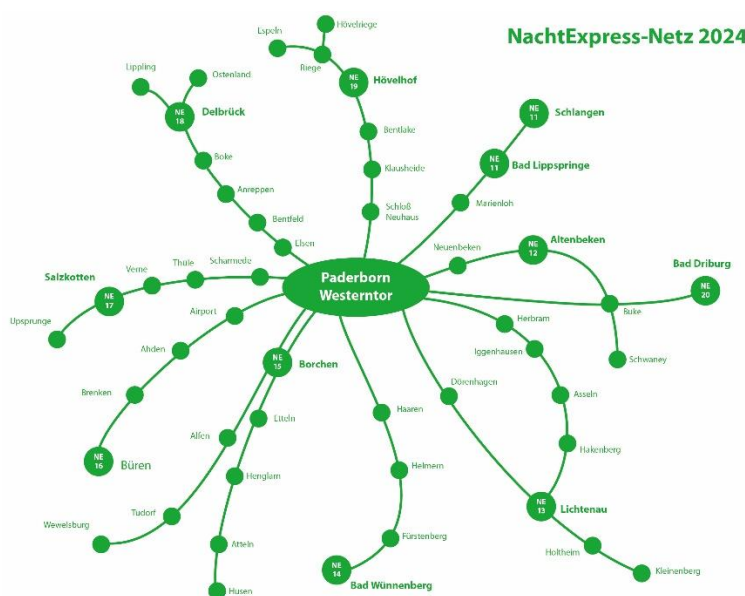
NachtExpress-Netz 2024

Espeln
Hövelriege
Riege
NE 19
Hövelhof
Lippling
Ostenland
NE 18
Delbrück
Bentlake
NE 11
Schlangen
NE 11
Bad Lippspringe
Boke
Klausheide
Anreppen
Marienloh
Schloß Neuhaus
Bentfeld
Elsen
Neuenbeken
NE 12
Altenbeken
Salzkotten
Verne
Thule
Scharmede
Paderborn Westerntor
Bad Driburg
NE 17
Buke
NE 20
Upsprunge
Airport
Herbram
Ahden
NE 15
Borchen
Iggenhausen
Schwaney
Dörenhagen
Brenken
Asseln
Haaren
Etteln
Alfen
Hakenberg
NE 16
Büren
Henglarn
Helmern
NE 13
Lichtenau
Tudorf
Wewelsburg
Holtheim
Atteln
Fürstenberg
Kleinenberg
NE 14
Bad Wünnenberg
Husen